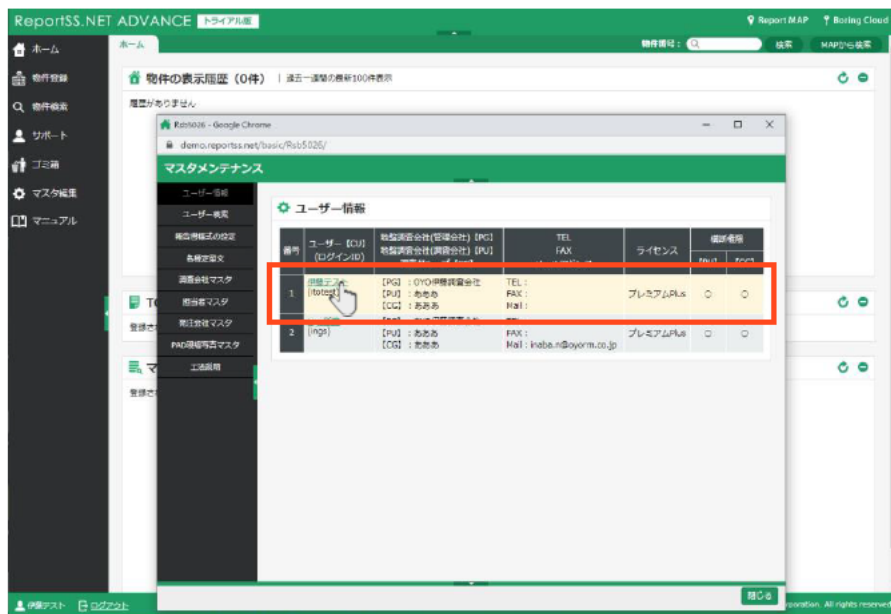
ReportSS.NET ADVANCE トライアル版
Report MAP Boring Cloud
ホーム
物件番号： 検索 MAPから検索
ホーム
物件登録
物件検索
サポート
ゴミ箱
マスタ編集
マニュアル
物件の表示履歴（0件） 過去一週間の最新100件表示
履歴がありません
Rsb5026 - Google Chrome
demo.reportss.net/basic/Rsb5026/
マスタメンテナンス
ユーザー情報
ユーザー検索
報告様式の設定
各種定型文
調査会社マスタ
担当者マスタ
発注会社マスタ
PAD現場写真マスタ
工法説明
ユーザー情報
| 番号 | ユーザー【CU】(ログインID) | 物報調査会社(管理会社)【PC】物報調査会社(調査会社)【PU】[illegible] | TEL FAX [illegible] | ライセンス | 権限 [PU] | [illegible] [PC] |
|---|---|---|---|---|---|---|
| 1 | 伊藤テスト (itotest) | 【PG】：OYO伊藤調査会社 【PU】：あああ 【CG】：あああ | TEL： FAX： Mail： | プレミアムPlus | ○ | ○ |
| 2 | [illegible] (ings) | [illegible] 【PU】：あああ 【CG】：あああ | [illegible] FAX： Mail：inaba.n@oyorm.co.jp | プレミアムPlus | ○ | ○ |
TC
登録さ
マ
登録さ
閉じる
伊藤テスト ログアウト
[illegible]poration. All rights reserved.